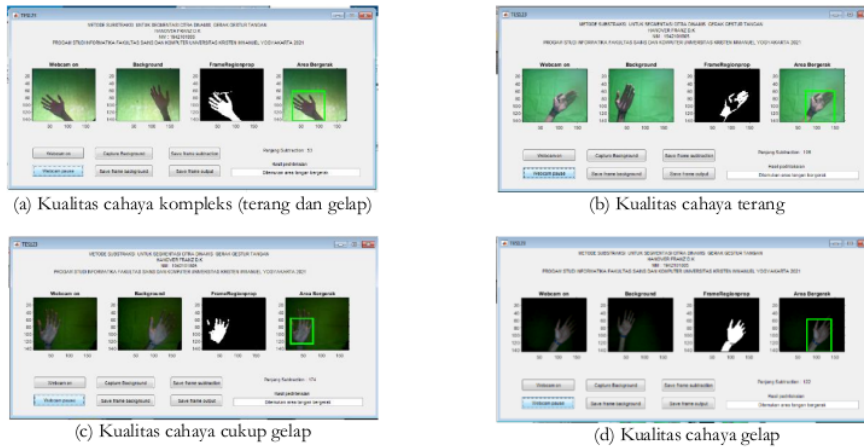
TESIS

METODE SUBSTRAKSI UNTUK SEGMENTASI CITRA DINAMIS: GERAK GESTUR TANGAN

Webcam on

Background

FrameRegionprop

Area Bergerak

Webcam on

Capture Background

Save frame subtraction

Webcam pause

Save frame background

Save frame output

(a) Kualitas cahaya kompleks (terang dan gelap)

(b) Kualitas cahaya terang

(c) Kualitas cahaya cukup gelap

(d) Kualitas cahaya gelap